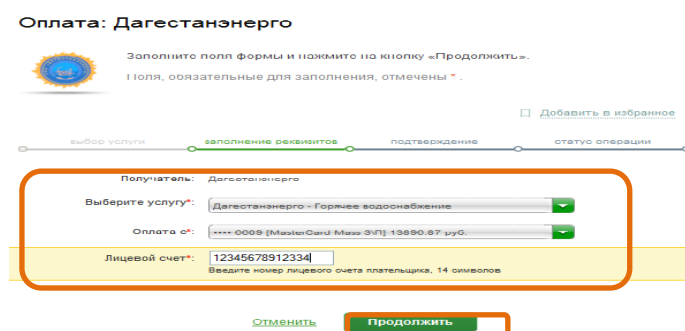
Оплата: Дагестанэнерго

Заполните поля формы и нажмите на кнопку «Продолжить».

Поля, обязательные для заполнения, отмечены *.

Добавить в избранное

выбор услуги
заполнение реквизитов
подтверждение
статус операции

Получатель: Дагестанэнерго

Выберите услугу*: Дагестанэнерго - Горячее водоснабжение

Оплата с*: ---- 0009 [MasterCard Mass З\П] 13890.87 руб.

Лицевой счет*: 12345678912334

Введите номер лицевого счета плательщика, 14 символов

Отменить
Продолжить